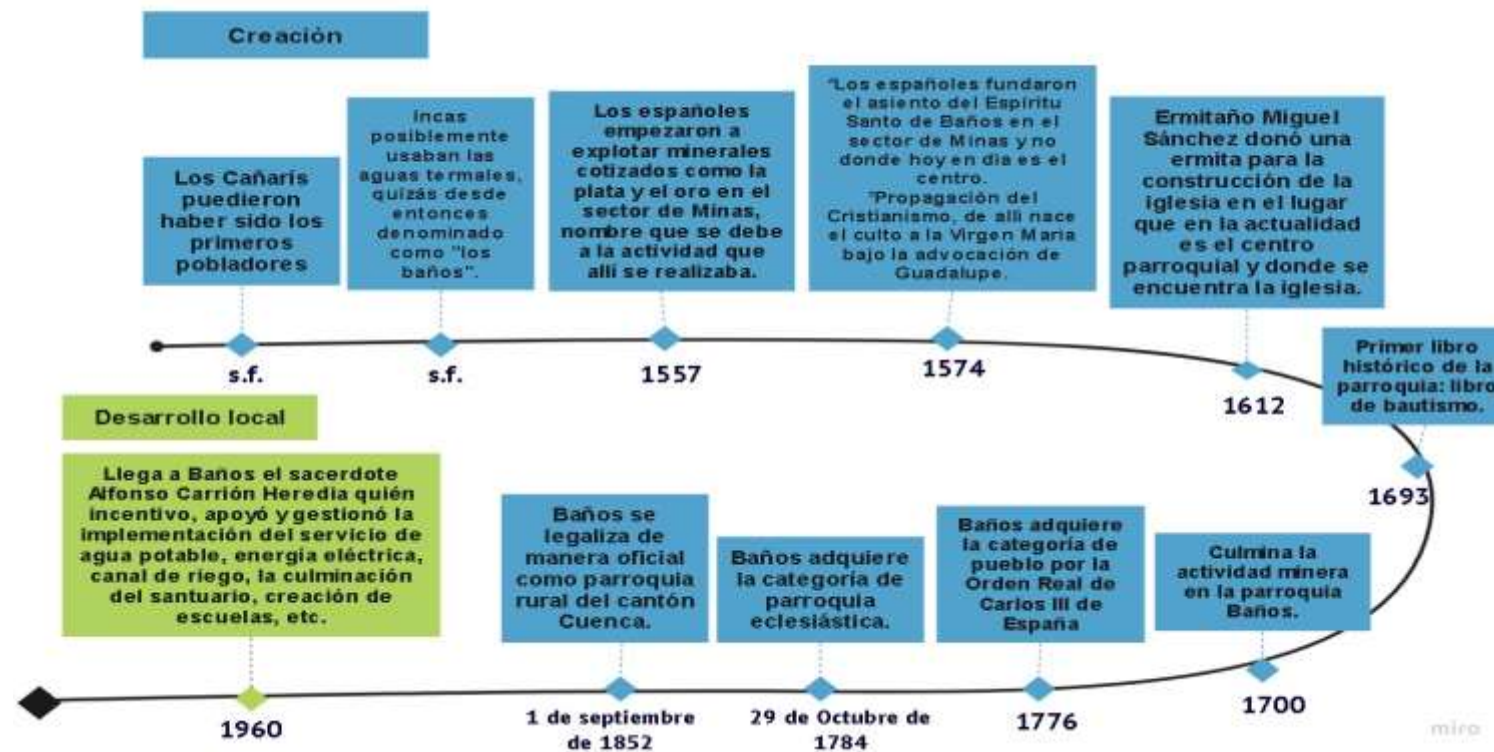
Creación

Los Cañaris puedieron haber sido los primeros pobladores

s.f.

Incas posiblemente usaban las aguas termales, quizás desde entonces denominado como "los baños".

s.f.

Los españoles empezaron a explotar minerales cotizados como la plata y el oro en el sector de Minas, nombre que se debe a la actividad que alli se realizaba.

1557

"Los españoles fundaron el asiento del Espiritu Santo de Baños en el sector de Minas y no donde hoy en dia es el centro.
"Propagación del Cristianismo, de alli nace el culto a la Virgen Maria bajo la advocación de Guadalupe.

1574

Ermitaño Miguel Sánchez donó una ermita para la construcción de la iglesia en el lugar que en la actualidad es el centro parroquial y donde se encuentra la iglesia.

1612

Primer libro histórico de la parroquia: libro de bautismo.

1693

Desarrollo local

Llega a Baños el sacerdote Alfonso Carrión Heredia quién incentivo, apoyó y gestionó la implementación del servicio de agua potable, energia eléctrica, canal de riego, la culminación del santuario, creación de escuelas, etc.

1960

Baños se legaliza de manera oficial como parroquia rural del cantón Cuenca.

1 de septiembre de 1852

Baños adquiere la categoria de parroquia eclesiástica.

29 de Octubre de 1784

Baños adquiere la categoria de pueblo por la Orden Real de Carlos III de España

1776

Culmina la actividad minera en la parroquia Baños.

1700

miro